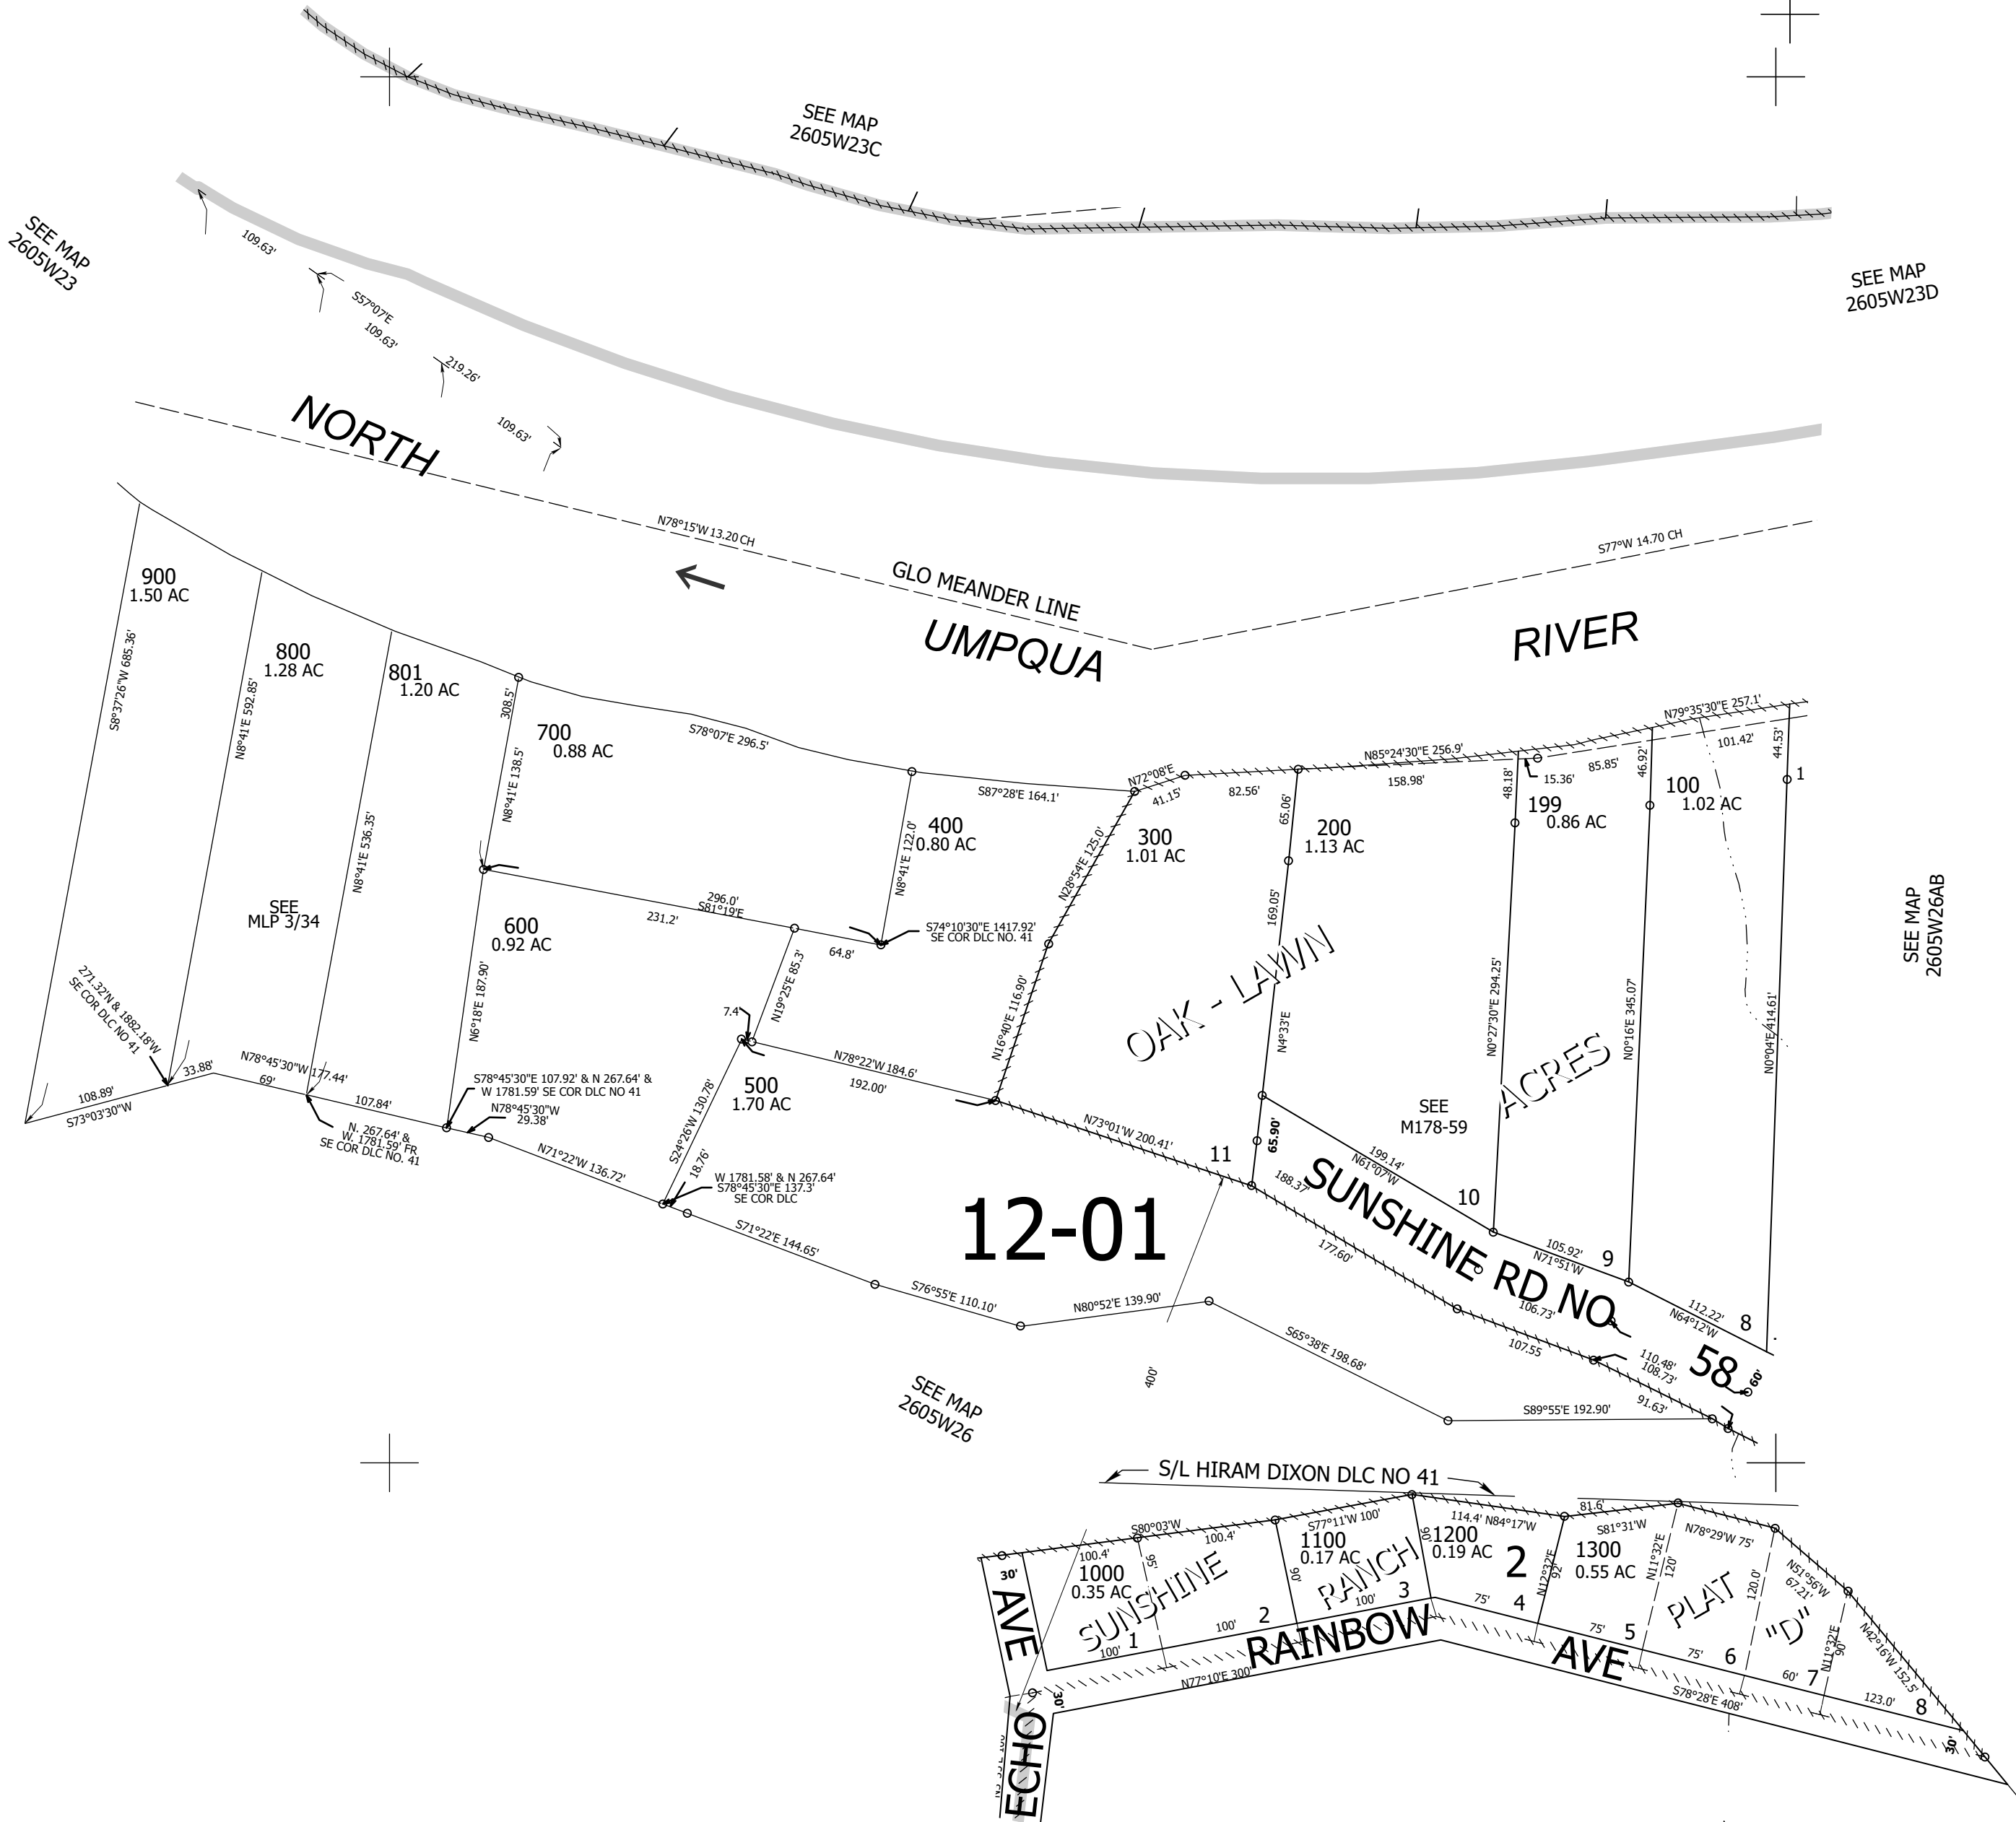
SEE MAP
2605W23C

SEE MAP
2605W23

SEE MAP
2605W23D

109.63'
S57°07'E
109.63'
219.26'
109.63'

NORTH

N78°15'W 13.20 CH
GLO MEANDER LINE
S77°W 14.70 CH

UMPQUA

RIVER

900
1.50 AC

800
1.28 AC

801
1.20 AC

700
0.88 AC

S8°37'26"W 685.36'
N8°41'E 592.85'
N8°41'E 536.35'
308.5'
N8°41'E 138.5'
S78°07'E 296.5'
S87°28'E 164.1'
N72°08'E
41.15'
82.56'
N85°24'30"E 256.9'
158.98'
N79°35'30"E 257.1'
48.18'
15.36'
85.85'
46.92'
101.42'
44.53'
1

400
0.80 AC
N8°41'E 122.0'

300
1.01 AC

200
1.13 AC
65.06'

199
0.86 AC

100
1.02 AC

SEE MAP
2605W26AB

SEE
MLP 3/34

600
0.92 AC

296.0'
S81°19'E
231.2'
64.8'
S74°10'30"E 1417.92'
SE COR DLC NO. 41

N28°54'E 125.0'
169.05'
N4°33'E

OAK - LAWN

ACRES

N0°27'30"E 294.25'
N0°16'E 345.07'
N0°04'E 414.61'

N19°25'E 85.3'
7.4'

N6°18'E 187.90'

271.32'N & 1882.18'W
SE COR DLC NO 41

N78°45'30"W 177.44'
69'
33.88'
108.89'
S73°03'30"W
107.84'
N. 267.64' &
W. 1781.59' FR
SE COR DLC NO. 41

S78°45'30"E 107.92' & N 267.64' &
W 1781.59' SE COR DLC NO 41
N78°45'30"W
29.38'

N16°40'E 116.90'
N78°22'W 184.6'
192.00'

500
1.70 AC

S24°26'W 130.78'
18.76'
W 1781.58' & N 267.64'
S78°45'30"E 137.3'
SE COR DLC

N71°22'W 136.72'

N73°01'W 200.41'
11

SEE
M178-59

65.90'
199.14'
N61°07'W
10

188.37'

SUNSHINE RD NO.

58

60'

12-01

105.92'
N71°51'W
9
112.22'
N64°12'W
8

177.60'
106.73'
107.55
110.48'
108.73'
91.63'

S71°22'E 144.65'
S76°55'E 110.10'
N80°52'E 139.90'
S65°38'E 198.68'
400'
S89°55'E 192.90'

SEE MAP
2605W26

S/L HIRAM DIXON DLC NO 41

30'
AVE
100.4'
S80°03'W
100.4'
1000
0.35 AC
95'
SUNSHINE
1
100'
100'
2
90'
S77°11'W 100'
1100
0.17 AC
RANCH
100'
3
90'
1200
0.19 AC
114.4' N84°17'W
2
N12°32'E
92'
75'
4
81.6'
S81°31'W
1300
0.55 AC
N11°32'E
120'
75'
5
N78°29'W 75'
PLAT
120.0'
"D"
75'
6
N51°56'W
67.21'
N11°32'E
90'
60'
7
N42°16'W 152.5'
123.0'
8

RAINBOW
AVE
N77°10'E 300'
S78°28'E 408'
30'
30'

ECHO